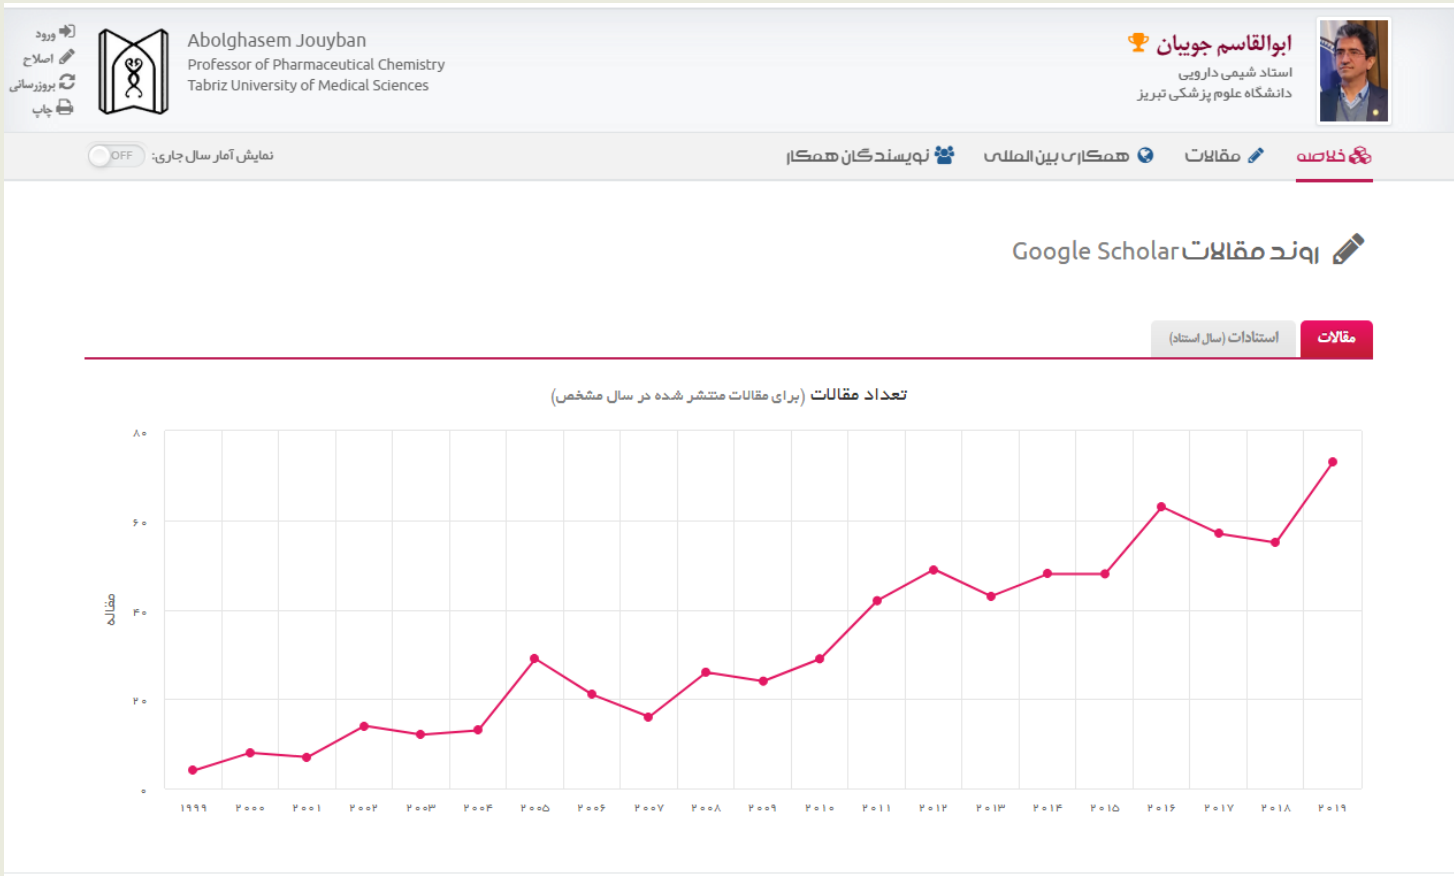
ورود
اصلاح
بروزرسانی
چاپ

Abolghasem Jouyban
Professor of Pharmaceutical Chemistry
Tabriz University of Medical Sciences

ابوالقاسم جویبان
استاد شیمی دارویی
دانشگاه علوم پزشکی تبریز

خلاصه
مقالات
همکاری بین المللی
نویسندگان همکار
نمایش آمار سال جاری:
OFF

روند مقالات Google Scholar

مقالات
استنادات (سال استناد)

تعداد مقالات (برای مقالات منتشر شده در سال مشخص)

۸۰
۶۰
۴۰
۲۰
۰
مقاله

۱۹۹۹ ۲۰۰۰ ۲۰۰۱ ۲۰۰۲ ۲۰۰۳ ۲۰۰۴ ۲۰۰۵ ۲۰۰۶ ۲۰۰۷ ۲۰۰۸ ۲۰۰۹ ۲۰۱۰ ۲۰۱۱ ۲۰۱۲ ۲۰۱۳ ۲۰۱۴ ۲۰۱۵ ۲۰۱۶ ۲۰۱۷ ۲۰۱۸ ۲۰۱۹